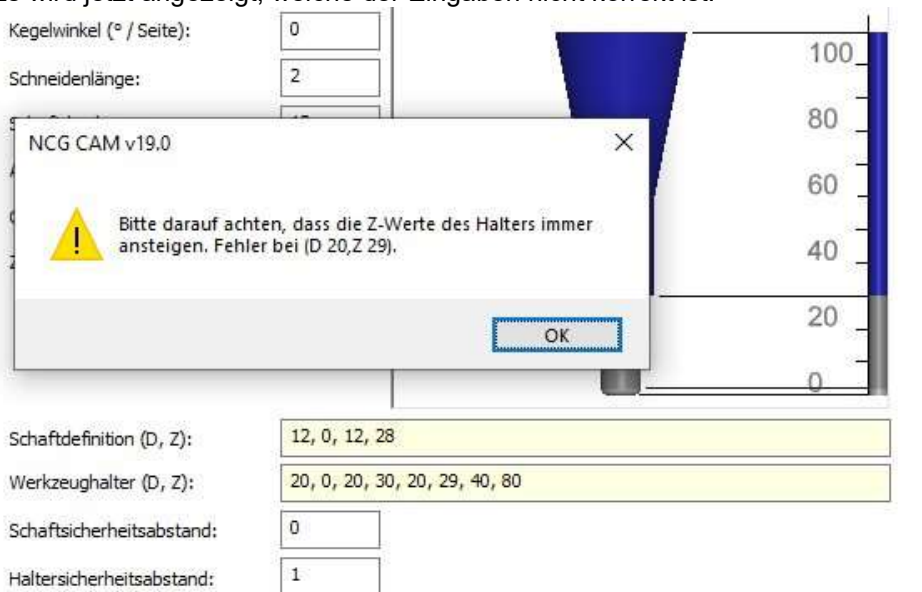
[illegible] wird jetzt angezeigt, welche der Eingaben nicht korrekt ist.

Kegelwinkel (° / Seite): 0

Schneidenlänge: 2

NCG CAM v19.0

Bitte darauf achten, dass die Z-Werte des Halters immer ansteigen. Fehler bei (D 20,Z 29).

OK

100
80
60
40
20
0

Schaftdefinition (D, Z): 12, 0, 12, 28

Werkzeughalter (D, Z): 20, 0, 20, 30, 20, 29, 40, 80

Schaftsicherheitsabstand: 0

Haltersicherheitsabstand: 1